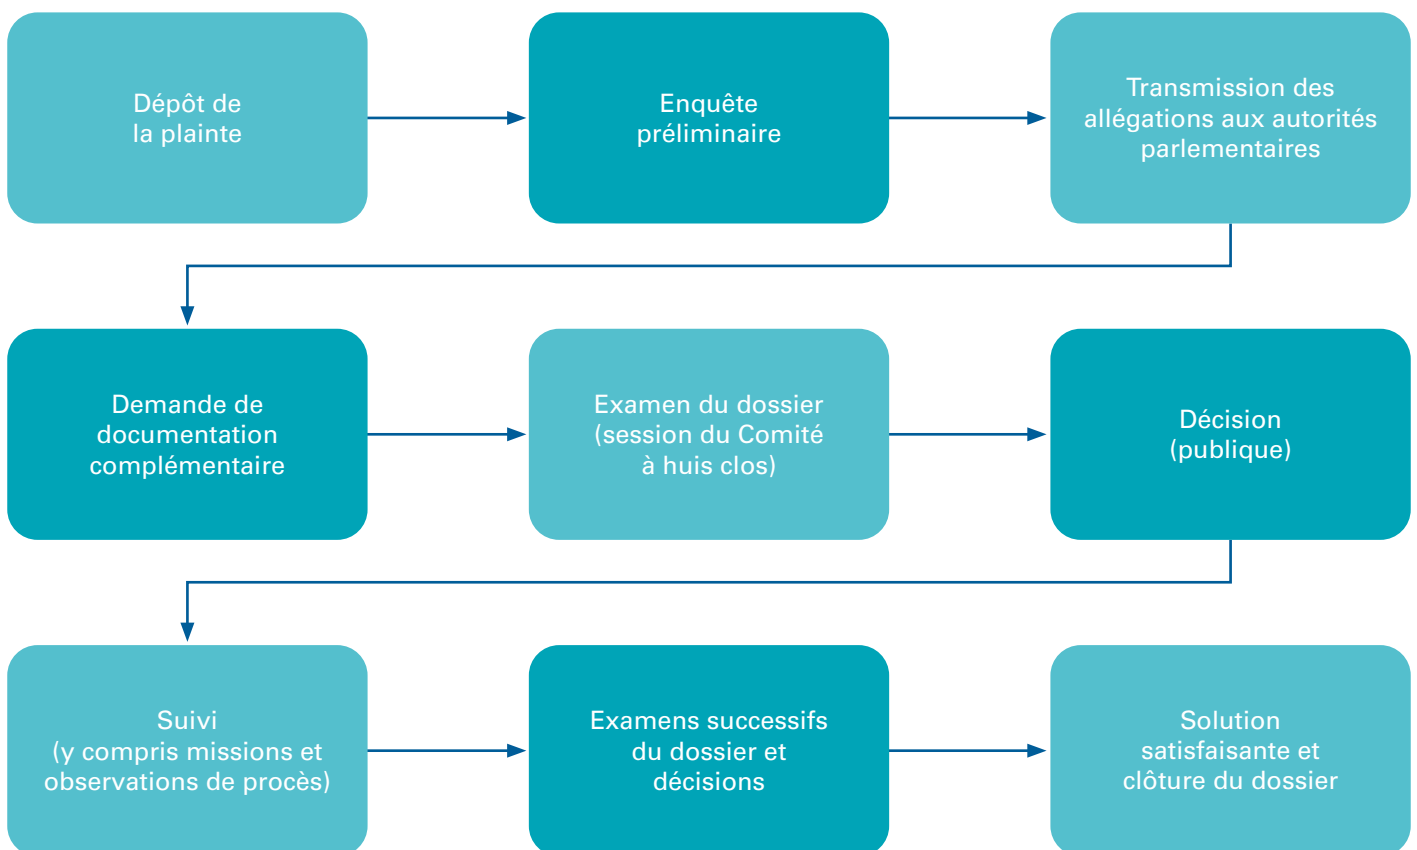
Dépôt de la plainte

Enquête préliminaire

Transmission des allégations aux autorités parlementaires

Demande de documentation complémentaire

Examen du dossier (session du Comité à huis clos)

Décision (publique)

Suivi (y compris missions et observations de procès)

Examens successifs du dossier et décisions

Solution satisfaisante et clôture du dossier